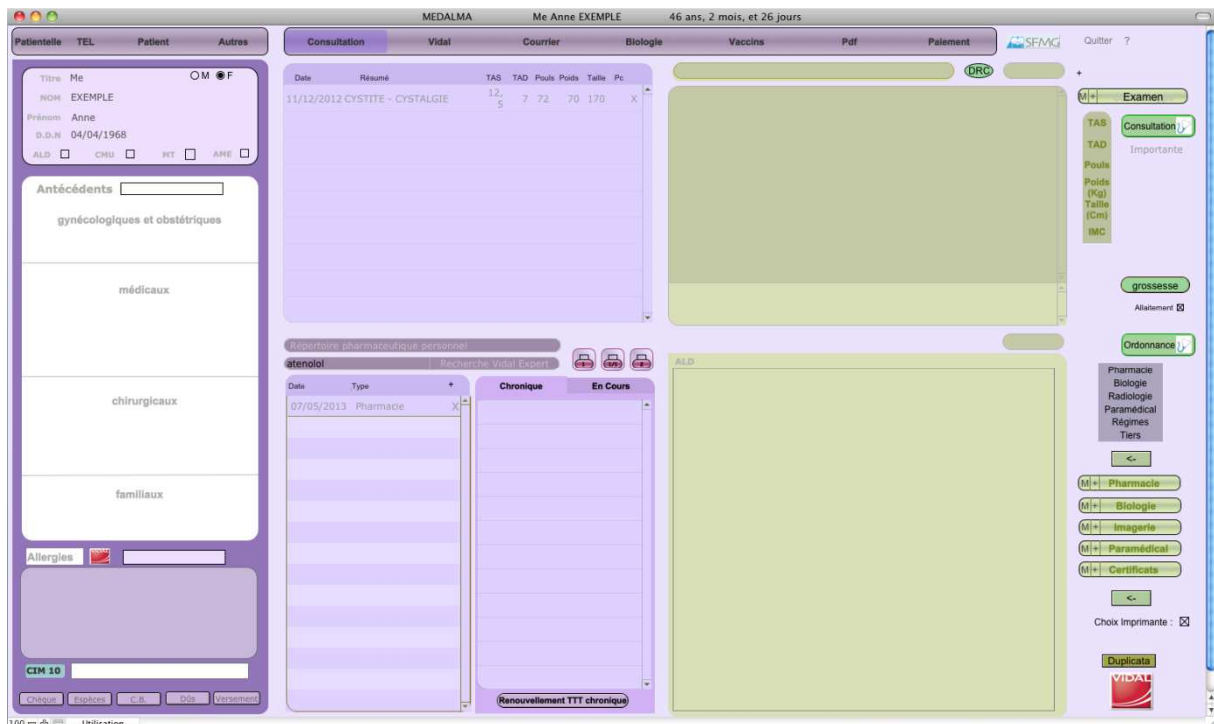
MEDALMA Me Anne EXEMPLE 46 ans, 2 mois, et 26 jours

Patientelle TEL Patient Autres

Consultation Vidal Courrier Biologie Vaccins Pdf Paiement

SFMG Quitter ?

Titre Me ○M ●F
NOM EXEMPLE
Prénom Anne
D.D.N 04/04/1968
ALD ☐ CMU ☐ MT ☐ AME ☐

Antécédents

gynécologiques et obstétriques

médicaux

chirurgicaux

familiaux

Allergies

CIM 10

Chèque Espèces C.B. Dûs Versement

| Date | Résumé | TAS | TAD | Pouls | Poids | Taille | Pc |
|---|---|---|---|---|---|---|---|
| 11/12/2012 | CYSTITE - CYSTALGIE | 12,5 | 7 | 72 | 70 | 170 | X |

DRC

+

M + Examen

TAS
TAD
Pouls
Poids (Kg)
Taille (Cm)
IMC

Consultation
Importante

grossesse
Allaitement ☒

Répertoire pharmaceutique personnel
atenolol Recherche Vidal Expert

| Date | Type | + |
|---|---|---|
| 07/05/2013 | Pharmacie | X |

Chronique En Cours

Renouvellement TTT chronique

ALD

Ordonnance

Pharmacie
Biologie
Radiologie
Paramédical
Régimes
Tiers

<-

M + Pharmacie
M + Biologie
M + Imagerie
M + Paramédical
M + Certificats

<-

Choix Imprimante : ☒

Duplicata

VIDAL

100 Utilisation